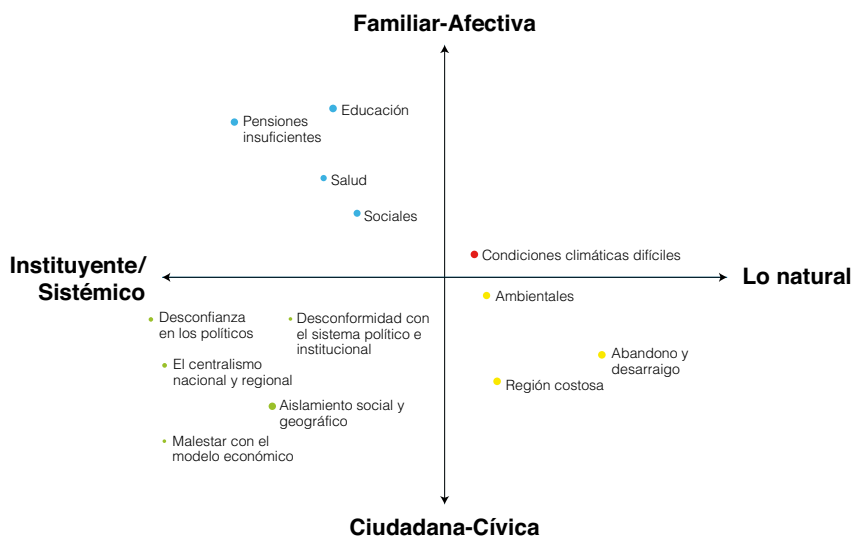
Familiar-Afectiva

Pensiones insuficientes

Educación

Salud

Sociales

Condiciones climáticas difíciles

Instituyente/ Sistémico

Lo natural

Ambientales

Desconfianza en los políticos

Desconformidad con el sistema político e institucional

El centralismo nacional y regional

Abandono y desarraigo

Región costosa

Aislamiento social y geográfico

Malestar con el modelo económico

Ciudadana-Cívica